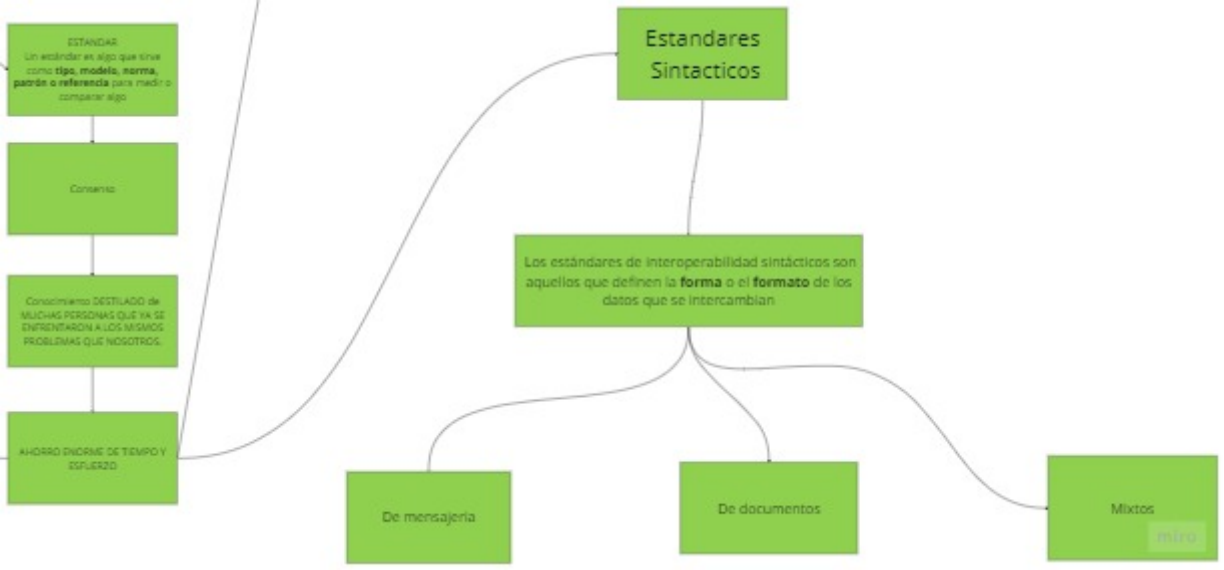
ESTANDAR
Un estándar es algo que sirva como **tipo, modelo, norma, patrón o referencia** para medir o comparar algo

Consenso

Conocimiento DESTILADO de MUCHAS PERSONAS QUE YA SE ENFRENTARON A LOS MISMOS PROBLEMAS QUE NOSOTROS.

AHORRO ENORME DE TIEMPO Y ESFUERZO

Estandares Sintacticos

Los estándares de interoperabilidad sintácticos son aquellos que definen la **forma** o el **formato** de los datos que se intercambian

De mensajeria

De documentos

Mixtos

miro